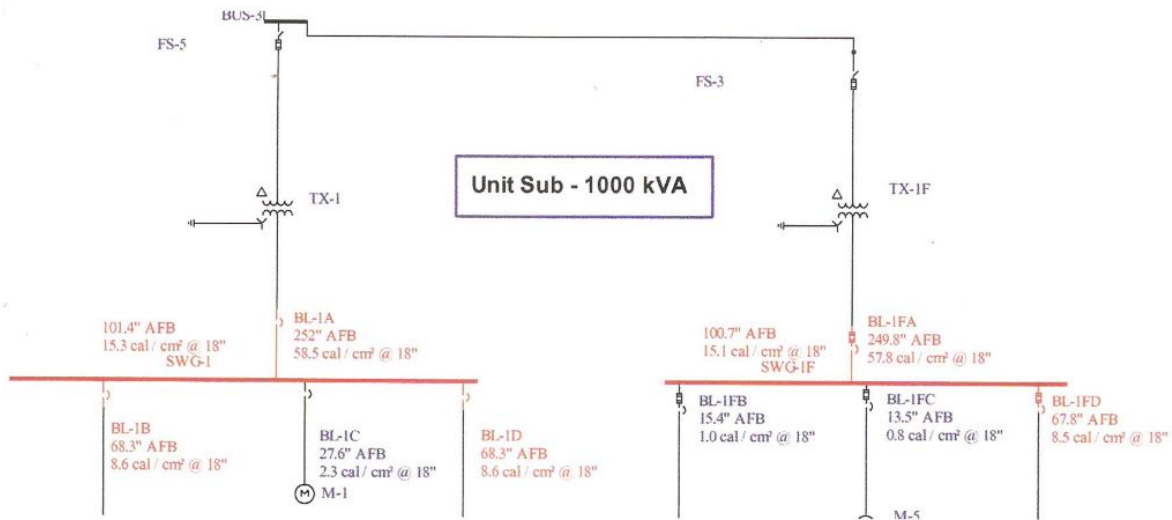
BUS-5

FS-5

FS-3

Unit Sub - 1000 kVA

TX-1

TX-1F

101.4" AFB
15.3 cal / cm² @ 18"
SWG-1

BL-1A
252" AFB
58.5 cal / cm² @ 18"

100.7" AFB
15.1 cal / cm² @ 18"
SWG-1F

BL-1FA
249.8" AFB
57.8 cal / cm² @ 18"

BL-1B
68.3" AFB
8.6 cal / cm² @ 18"

BL-1C
27.6" AFB
2.3 cal / cm² @ 18"

M-1

BL-1D
68.3" AFB
8.6 cal / cm² @ 18"

BL-1FB
15.4" AFB
1.0 cal / cm² @ 18"

BL-1FC
13.5" AFB
0.8 cal / cm² @ 18"

BL-1FD
67.8" AFB
8.5 cal / cm² @ 18"

M-5